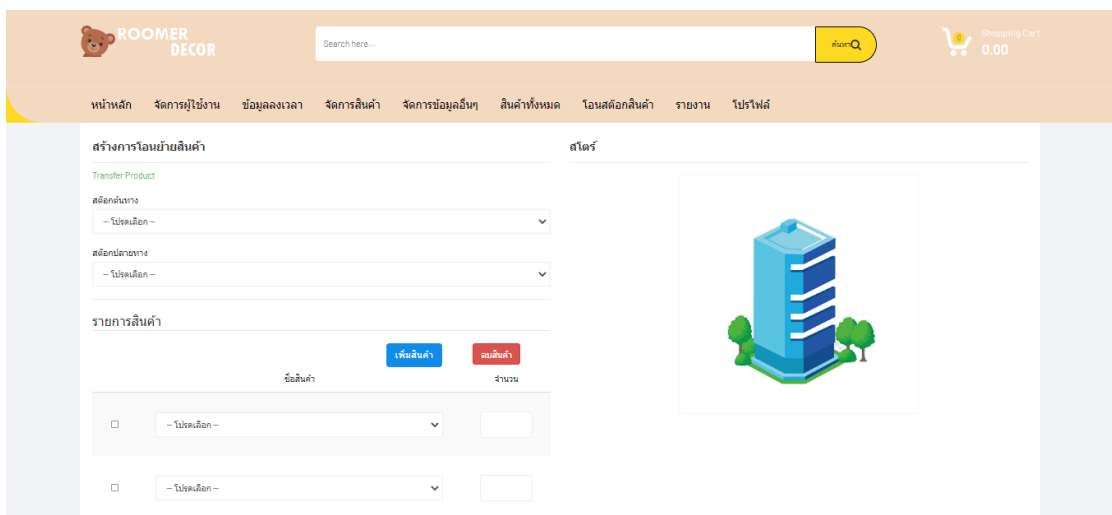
ROOMER DECOR

Search here...

ค้นหา

0

Shopping Cart
0.00

หน้าหลัก จัดการผู้ใช้งาน ข้อมูลลงเวลา จัดการสินค้า จัดการข้อมูลอื่นๆ สินค้าทั้งหมด โอนสต๊อกสินค้า รายงาน โปรไฟล์

สร้างการโอนย้ายสินค้า

Transfer Product

สต๊อกต้นทาง

-- โปรดเลือก --

สต๊อกปลายทาง

-- โปรดเลือก --

รายการสินค้า

เพิ่มสินค้า

ลบสินค้า

| | ชื่อสินค้า | จำนวน |
|---|---|---|
| ☐ | -- โปรดเลือก -- | |
| ☐ | -- โปรดเลือก -- | |

สโตร์